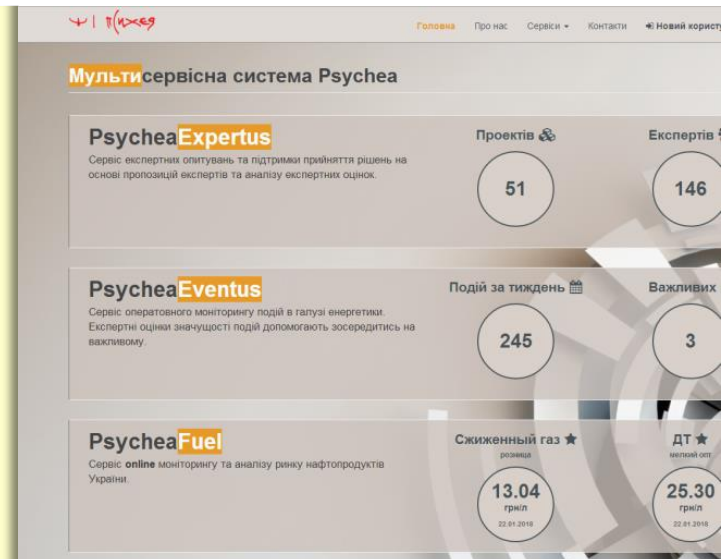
Головна Про нас Сервіси Контакти Новий користу

Мультисервісна система Psychea

PsycheaExpertus
Сервіс експертних опитувань та підтримки прийняття рішень на основі пропозицій експертів та аналізу експертних оцінок.

Проектів
51

Експертів
146

PsycheaEventus
Сервіс оперативного моніторингу подій в галузі енергетики. Експертні оцінки значущості подій допомагають зосередитись на важливому.

Подій за тиждень
245

Важливих
3

PsycheaFuel
Сервіс online моніторингу та аналізу ринку нафтопродуктів України.

Сжиженный газ
розница
13.04
грн/л
22.01.2018

ДТ
мелкий опт
25.30
грн/л
22.01.2018